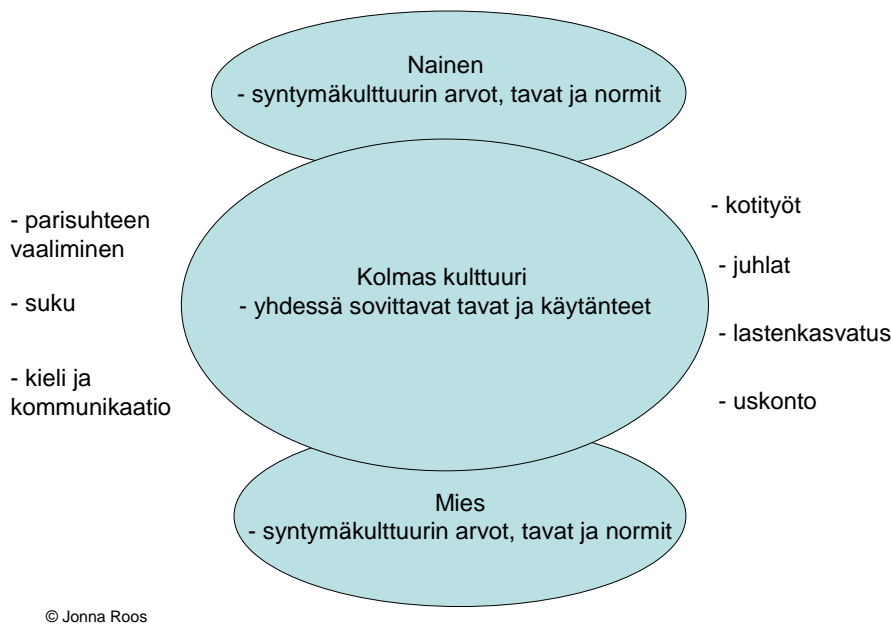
Nainen
- syntymäkulttuurin arvot, tavat ja normit

- parisuhteen vaaliminen

- suku

- kieli ja kommunikaatio

Kolmas kulttuuri
- yhdessä sovittavat tavat ja käytänteet

- kotityöt

- juhlat

- lastenkasvatus

- uskonto

Mies
- syntymäkulttuurin arvot, tavat ja normit

© Jonna Roos